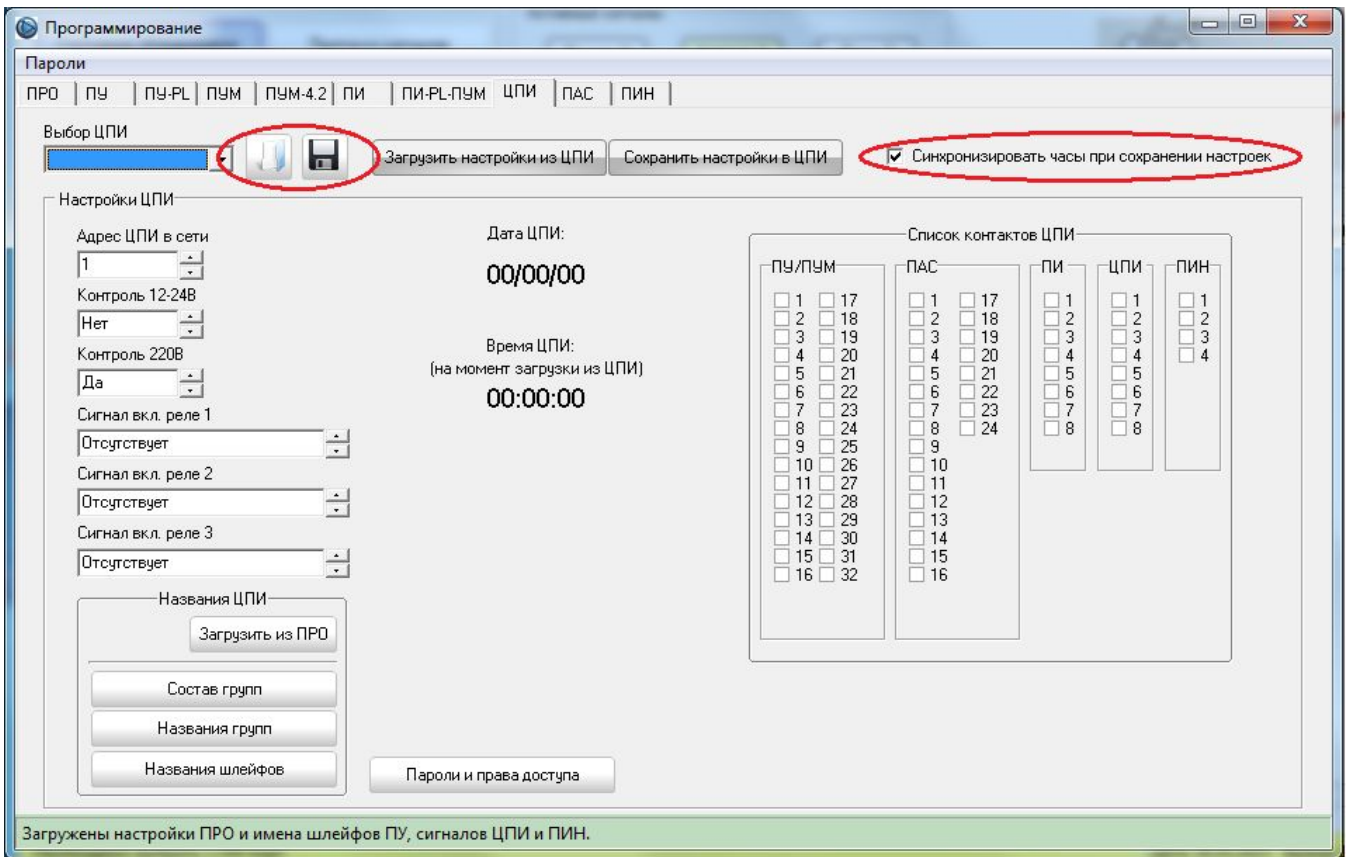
Программирование

Пароли

ПРО | ПУ | ПУ-PL | ПУМ | ПУМ-4.2 | ПИ | ПИ-PL-ПУМ | ЦПИ | ПАС | ПИН

Выбор ЦПИ

Загрузить настройки из ЦПИ

Сохранить настройки в ЦПИ

Синхронизировать часы при сохранении настроек

Настройки ЦПИ

Адрес ЦПИ в сети
1

Контроль 12-24В
Нет

Контроль 220В
Да

Сигнал вкл. реле 1
Отсутствует

Сигнал вкл. реле 2
Отсутствует

Сигнал вкл. реле 3
Отсутствует

Названия ЦПИ

Загрузить из ПРО

Состав групп

Названия групп

Названия шлейфов

Дата ЦПИ:

00/00/00

Время ЦПИ:
(на момент загрузки из ЦПИ)

00:00:00

Пароли и права доступа

Список контактов ЦПИ

ПУ/ПУМ
1 17
2 18
3 19
4 20
5 21
6 22
7 23
8 24
9 25
10 26
11 27
12 28
13 29
14 30
15 31
16 32

ПАС
1 17
2 18
3 19
4 20
5 21
6 22
7 23
8 24
9
10
11
12
13
14
15
16

ПИ
1
2
3
4
5
6
7
8

ЦПИ
1
2
3
4
5
6
7
8

ПИН
1
2
3
4

Загружены настройки ПРО и имена шлейфов ПУ, сигналов ЦПИ и ПИН.